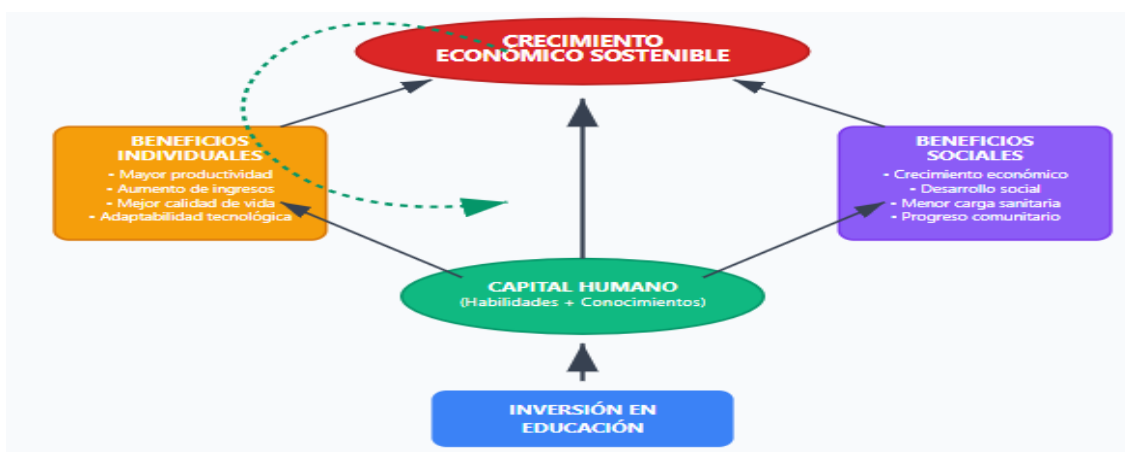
CRECIMIENTO ECONÓMICO SOSTENIBLE

BENEFICIOS INDIVIDUALES
• Mayor productividad
• Aumento de ingresos
• Mejor calidad de vida
• Adaptabilidad tecnológica

BENEFICIOS SOCIALES
• Crecimiento económico
• Desarrollo social
• Menor carga sanitaria
• Progreso comunitario

CAPITAL HUMANO
(Habilidades + Conocimientos)

INVERSIÓN EN EDUCACIÓN